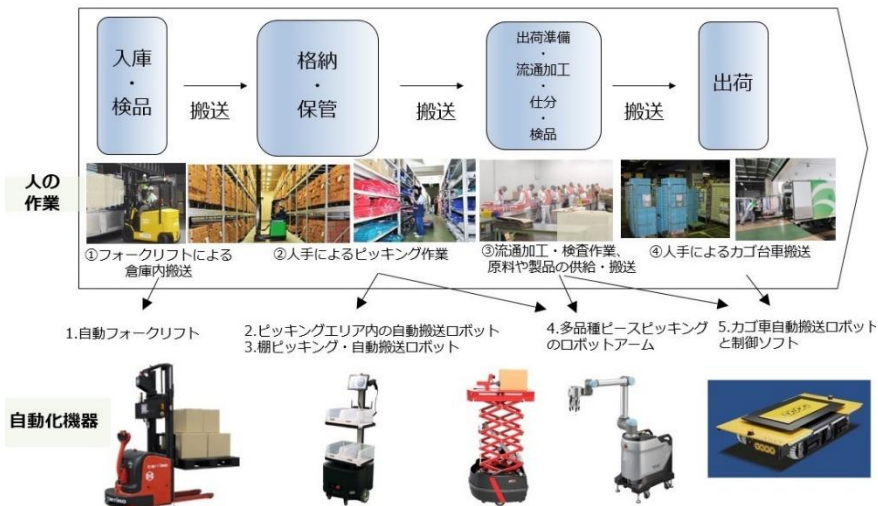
入庫
・
検品

搬送

格納
・
保管

搬送

出荷準備
・
流通加工
・
仕分
・
検品

搬送

出荷

人の作業

①フォークリフトによる倉庫内搬送

②人手によるピッキング作業

③流通加工・検査作業、原料や製品の供給・搬送

④人手によるカゴ台車搬送

1.自動フォークリフト

2.ピッキングエリア内の自動搬送ロボット
3.棚ピッキング・自動搬送ロボット

4.多品種ピースピッキングのロボットアーム

5.カゴ車自動搬送ロボットと制御ソフト

自動化機器